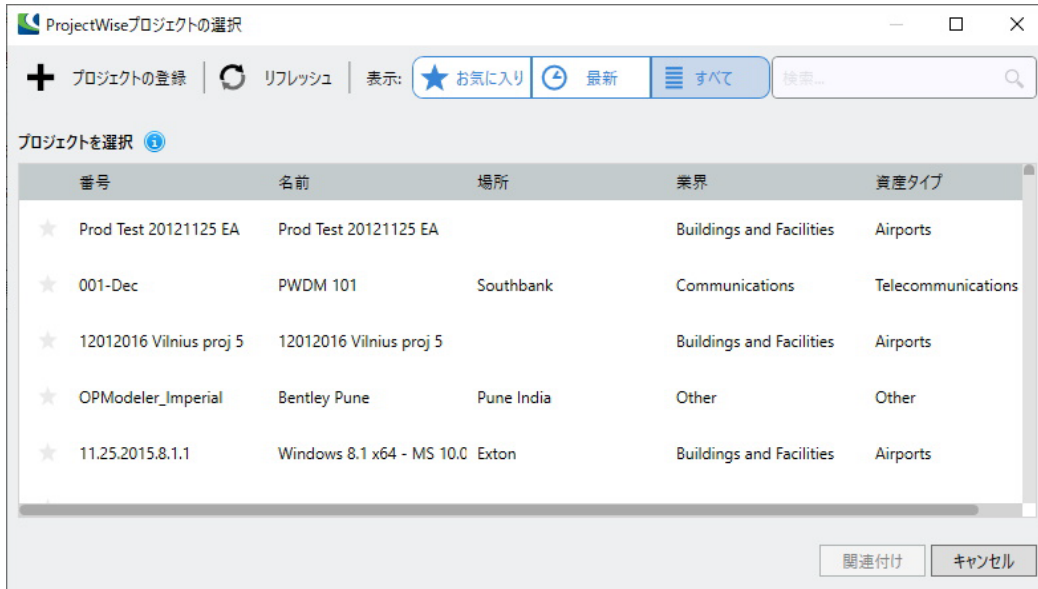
ProjectWiseプロジェクトの選択

プロジェクトの登録 | リフレッシュ | 表示: お気に入り | 最新 | すべて | 検索...

プロジェクトを選択

| 番号 | 名前 | 場所 | 業界 | 資産タイプ |
|---|---|---|---|---|
| Prod Test 20121125 EA | Prod Test 20121125 EA | | Buildings and Facilities | Airports |
| 001-Dec | PWDM 101 | Southbank | Communications | Telecommunications |
| 12012016 Vilnius proj 5 | 12012016 Vilnius proj 5 | | Buildings and Facilities | Airports |
| OPModeler_Imperial | Bentley Pune | Pune India | Other | Other |
| 11.25.2015.8.1.1 | Windows 8.1 x64 - MS 10.0 | Exton | Buildings and Facilities | Airports |

関連付け
キャンセル